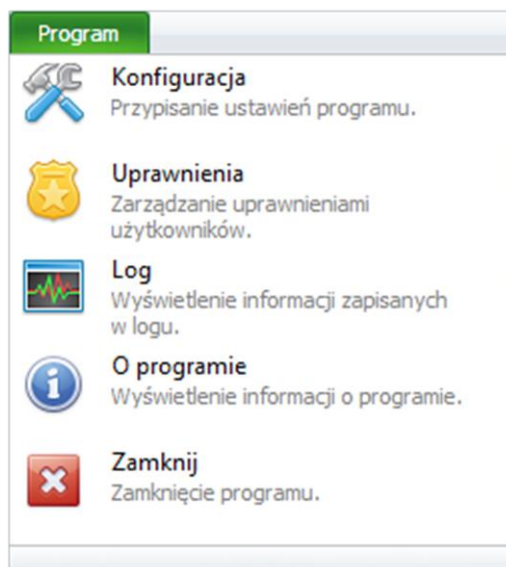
Program

Konfiguracja
Przypisanie ustawień programu.

Uprawnienia
Zarządzanie uprawnieniami użytkowników.

Log
Wyświetlenie informacji zapisanych w logu.

O programie
Wyświetlenie informacji o programie.

Zamknij
Zamknięcie programu.